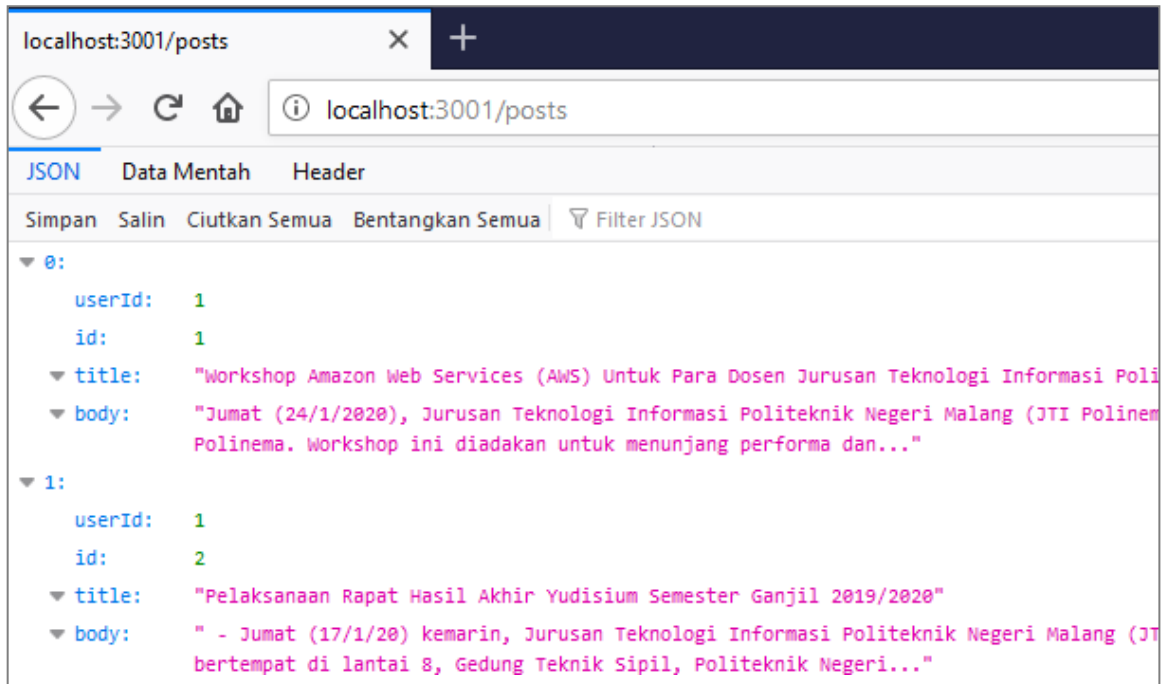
localhost:3001/posts ×
+

localhost:3001/posts

JSON Data Mentah Header

Simpan Salin Ciutkan Semua Bentangkan Semua Filter JSON

0:
userId: 1
id: 1
title: "Workshop Amazon Web Services (AWS) Untuk Para Dosen Jurusan Teknologi Informasi Poli
body: "Jumat (24/1/2020), Jurusan Teknologi Informasi Politeknik Negeri Malang (JTI Polinem Polinema. Workshop ini diadakan untuk menunjang performa dan..."
1:
userId: 1
id: 2
title: "Pelaksanaan Rapat Hasil Akhir Yudisium Semester Ganjil 2019/2020"
body: " - Jumat (17/1/20) kemarin, Jurusan Teknologi Informasi Politeknik Negeri Malang (JT bertempat di lantai 8, Gedung Teknik Sipil, Politeknik Negeri..."